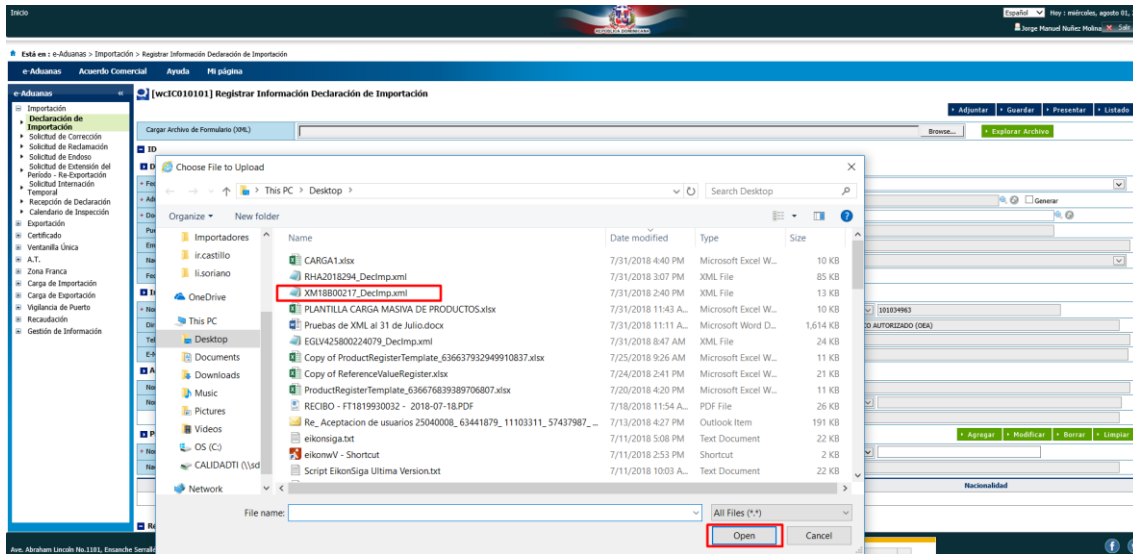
Inicio

REPÚBLICA DOMINICANA

Español Hoy : miércoles, agosto 01,
Jorge Manuel Nuñez Molina Salir

Está en : e-Aduanas > Importación > Registrar Información Declaración de Importación

e-Aduanas Acuerdo Comercial Ayuda Mi página

e-Aduanas
Importación
Declaración de Importación
Solicitud de Corrección
Solicitud de Reclamación
Solicitud de Endoso
Solicitud de Extensión del Período - Re-Exportación
Solicitud Internación Temporal
Recepción de Declaración
Calendario de Inspección
Exportación
Certificado
Ventanilla Única
A.T.
Zona Franca
Carga de Importación
Carga de Exportación
Vigilancia de Puerto
Recaudación
Gestión de Información

[wcIC010101] Registrar Información Declaración de Importación

Adjuntar Guardar Presentar Listado

Cargar Archivo de Formulario (XML)
Browse... Explorar Archivo

Generar
101034963
O AUTORIZADO (OEA)

Agregar Modificar Borrar Limpiar
Nacionalidad

Choose File to Upload

This PC > Desktop >
Search Desktop

Organize New folder

Importadores
ir.castillo
li.soriano
OneDrive
This PC
Desktop
Documents
Downloads
Music
Pictures
Videos
OS (C:)
CALIDADTI (\\sd
Network

| Name | Date modified | Type | Size |
|---|---|---|---|
| CARGA1.xlsx | 7/31/2018 4:40 PM | Microsoft Excel W... | 10 KB |
| RHA2018294_DecImp.xml | 7/31/2018 3:07 PM | XML File | 85 KB |
| XM18B00217_DecImp.xml | 7/31/2018 2:40 PM | XML File | 13 KB |
| PLANTILLA CARGA MASIVA DE PRODUCTOS.xlsx | 7/31/2018 11:43 A... | Microsoft Excel W... | 10 KB |
| Pruebas de XML al 31 de Julio.docx | 7/31/2018 11:11 A... | Microsoft Word D... | 1,614 KB |
| EGLV425800224079_DecImp.xml | 7/31/2018 8:47 AM | XML File | 24 KB |
| Copy of ProductRegisterTemplate_636637932949910837.xlsx | 7/25/2018 9:26 AM | Microsoft Excel W... | 11 KB |
| Copy of ReferenceValueRegister.xlsx | 7/24/2018 2:41 PM | Microsoft Excel W... | 21 KB |
| ProductRegisterTemplate_636676839389706807.xlsx | 7/20/2018 4:20 PM | Microsoft Excel W... | 11 KB |
| RECIBO - FT1819930032 - 2018-07-18.PDF | 7/18/2018 11:54 A... | PDF File | 26 KB |
| Re_ Aceptacion de usuarios 25040008_ 63441879_ 11103311_ 57437987_ ... | 7/13/2018 4:27 PM | Outlook Item | 191 KB |
| eikonsiga.txt | 7/11/2018 5:08 PM | Text Document | 22 KB |
| eikonwV - Shortcut | 7/11/2018 2:53 PM | Shortcut | 2 KB |
| Script EikonSiga Ultima Version.txt | 7/11/2018 10:03 A... | Text Document | 22 KB |

File name:
All Files (*.*)
Open Cancel

Ave. Abraham Lincoln No.1101, Ensanche Serrallé